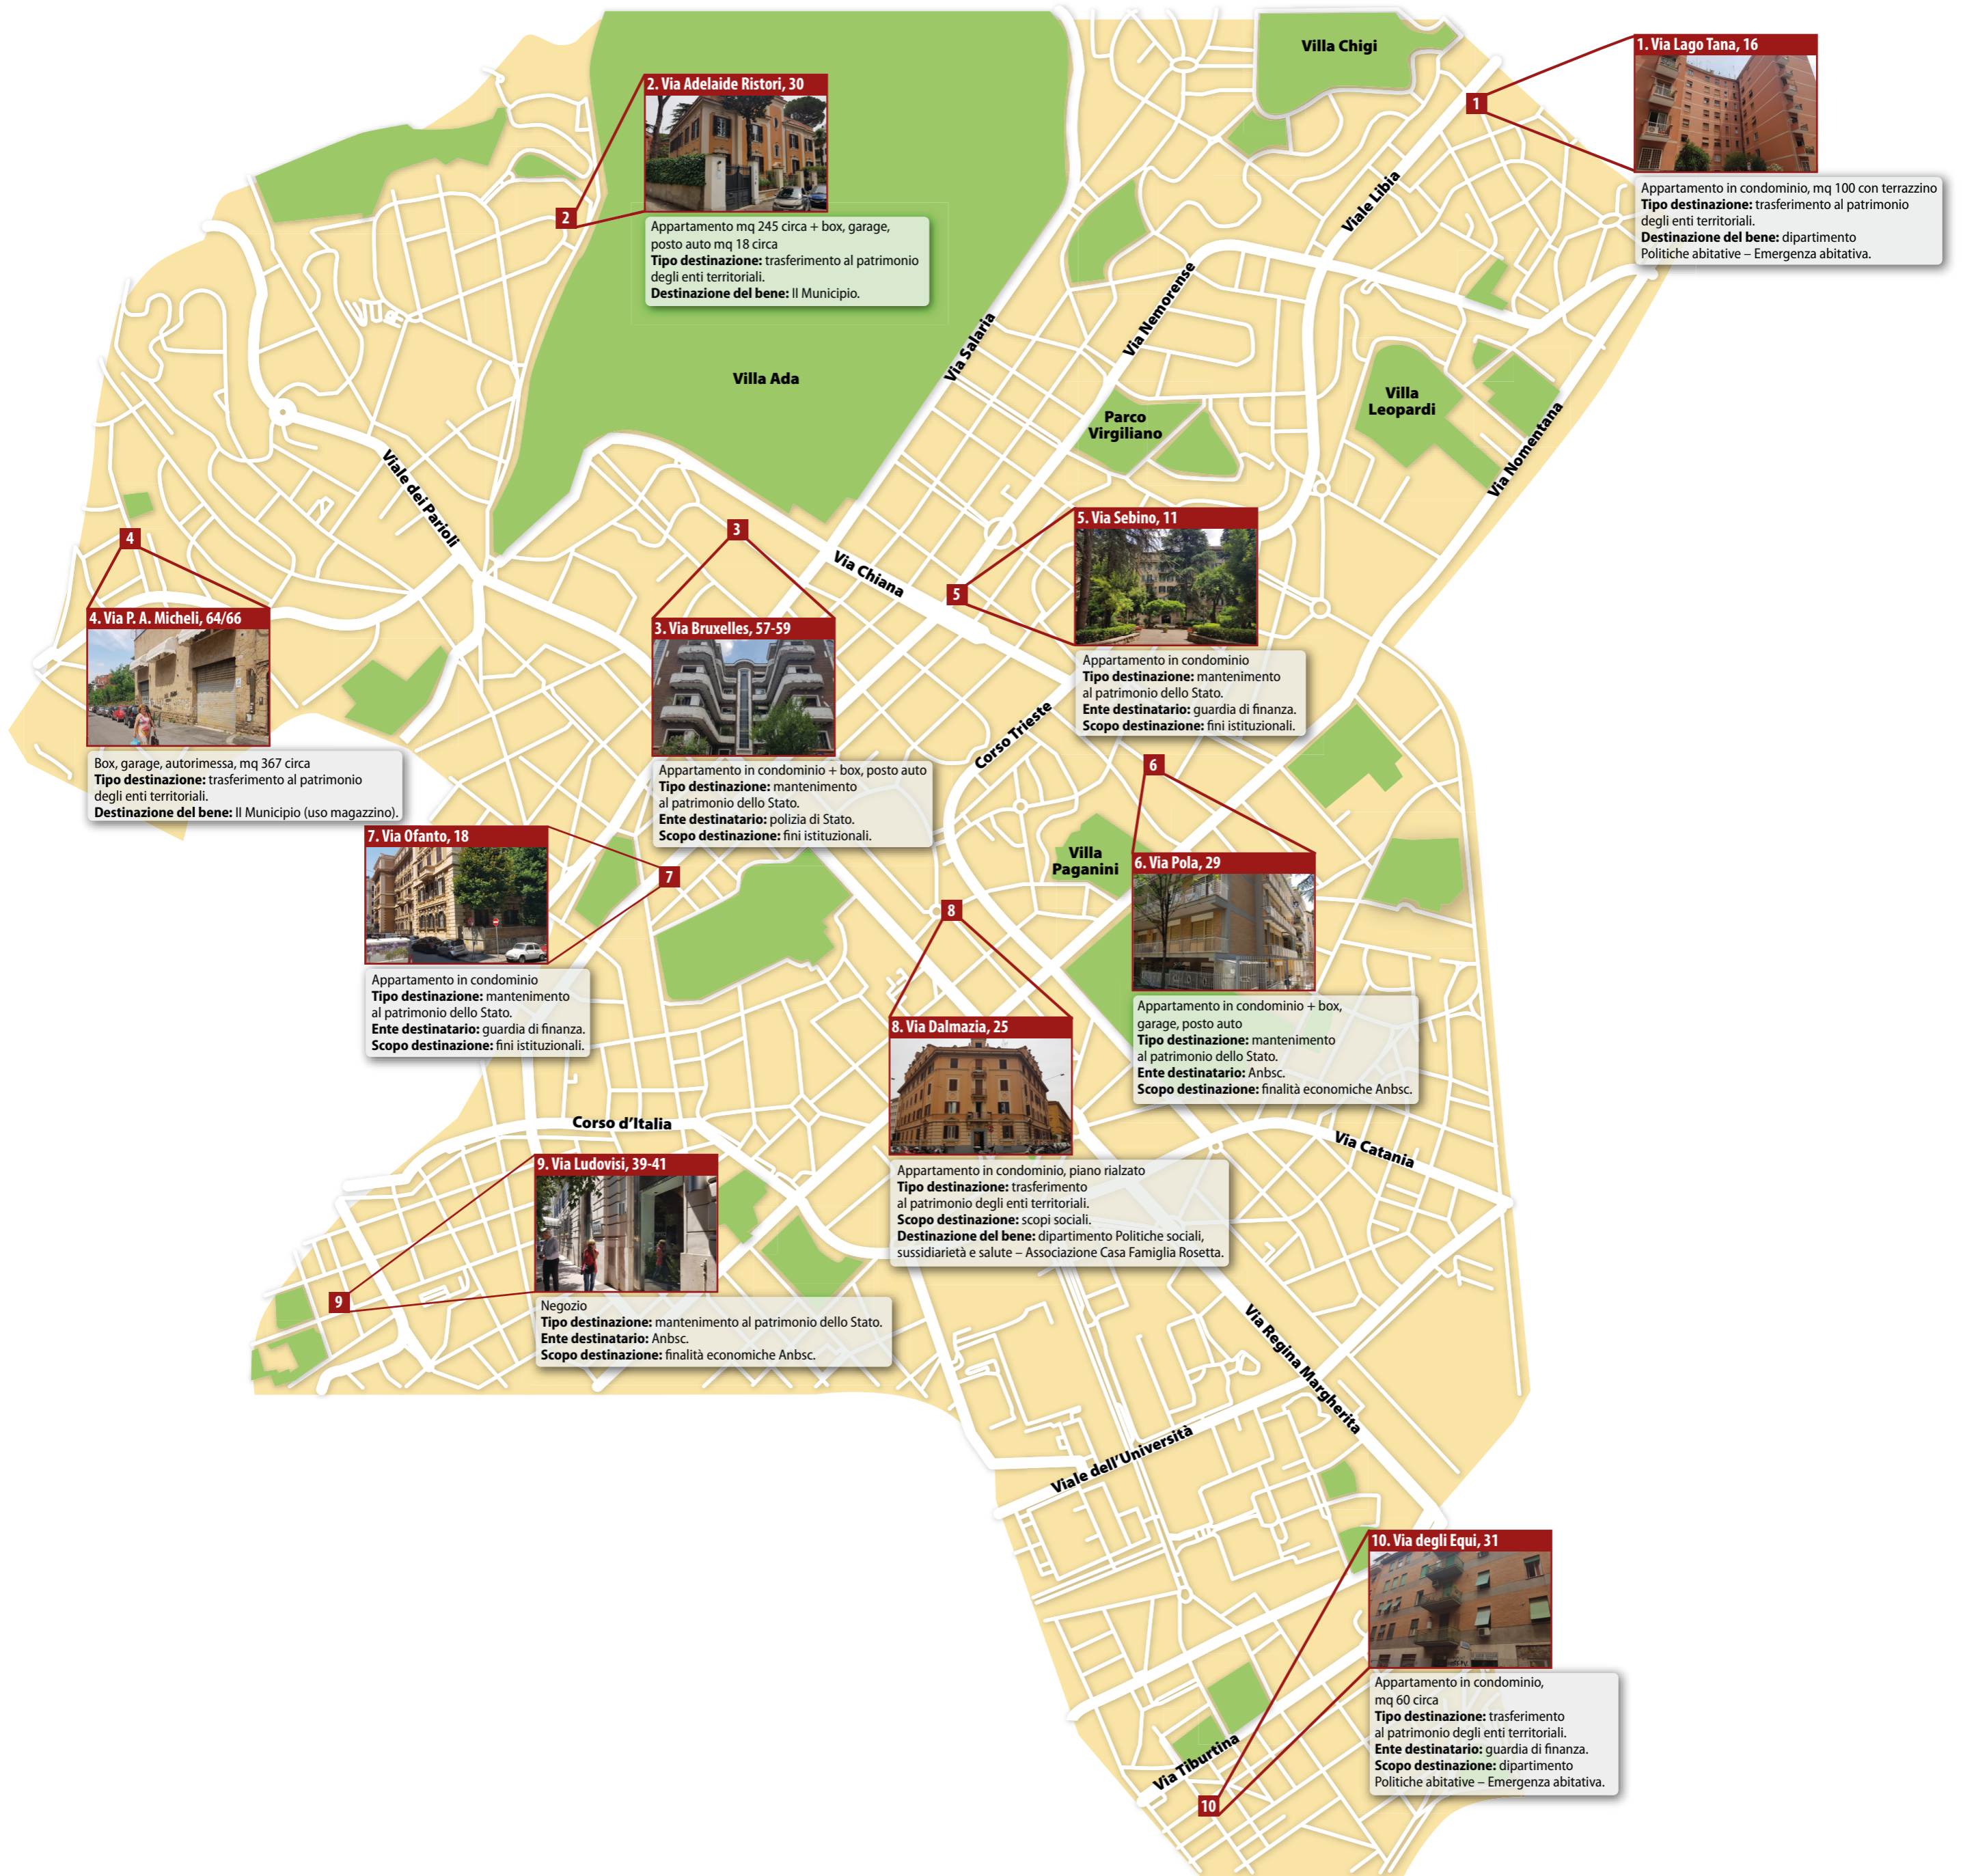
Villa Chigi

1. Via Lago Tana, 16

1

Appartamento in condominio, mq 100 con terrazzino
**Tipo destinazione:** trasferimento al patrimonio degli enti territoriali.
**Destinazione del bene:** dipartimento Politiche abitative – Emergenza abitativa.

2. Via Adelaide Ristori, 30

2

Appartamento mq 245 circa + box, garage, posto auto mq 18 circa
**Tipo destinazione:** trasferimento al patrimonio degli enti territoriali.
**Destinazione del bene:** II Municipio.

Villa Ada

Via Salaria

Via Nemorense

Viale Libia

Villa Leopardi

Parco Virgiliano

Via Nomentana

Viale dei Parioli

Via Chiana

4

4. Via P. A. Micheli, 64/66

Box, garage, autorimessa, mq 367 circa
**Tipo destinazione:** trasferimento al patrimonio degli enti territoriali.
**Destinazione del bene:** II Municipio (uso magazzino).

3

3. Via Bruxelles, 57-59

Appartamento in condominio + box, posto auto
**Tipo destinazione:** mantenimento al patrimonio dello Stato.
**Ente destinatario:** polizia di Stato.
**Scopo destinazione:** fini istituzionali.

5

5. Via Sebino, 11

Appartamento in condominio
**Tipo destinazione:** mantenimento al patrimonio dello Stato.
**Ente destinatario:** guardia di finanza.
**Scopo destinazione:** fini istituzionali.

Corso Trieste

6

Villa Paganini

6. Via Pola, 29

Appartamento in condominio + box, garage, posto auto
**Tipo destinazione:** mantenimento al patrimonio dello Stato.
**Ente destinatario:** Anbsc.
**Scopo destinazione:** finalità economiche Anbsc.

7. Via Ofanto, 18

7

Appartamento in condominio
**Tipo destinazione:** mantenimento al patrimonio dello Stato.
**Ente destinatario:** guardia di finanza.
**Scopo destinazione:** fini istituzionali.

8

8. Via Dalmazia, 25

Appartamento in condominio, piano rialzato
**Tipo destinazione:** trasferimento al patrimonio degli enti territoriali.
**Scopo destinazione:** scopi sociali.
**Destinazione del bene:** dipartimento Politiche sociali, sussidiarietà e salute – Associazione Casa Famiglia Rosetta.

Corso d'Italia

Via Catania

9. Via Ludovisi, 39-41

9

Negozio
**Tipo destinazione:** mantenimento al patrimonio dello Stato.
**Ente destinatario:** Anbsc.
**Scopo destinazione:** finalità economiche Anbsc.

Via Regina Margherita

Viale dell'Università

10. Via degli Equi, 31

Appartamento in condominio, mq 60 circa
**Tipo destinazione:** trasferimento al patrimonio degli enti territoriali.
**Ente destinatario:** guardia di finanza.
**Scopo destinazione:** dipartimento Politiche abitative – Emergenza abitativa.

Via Tiburtina

10